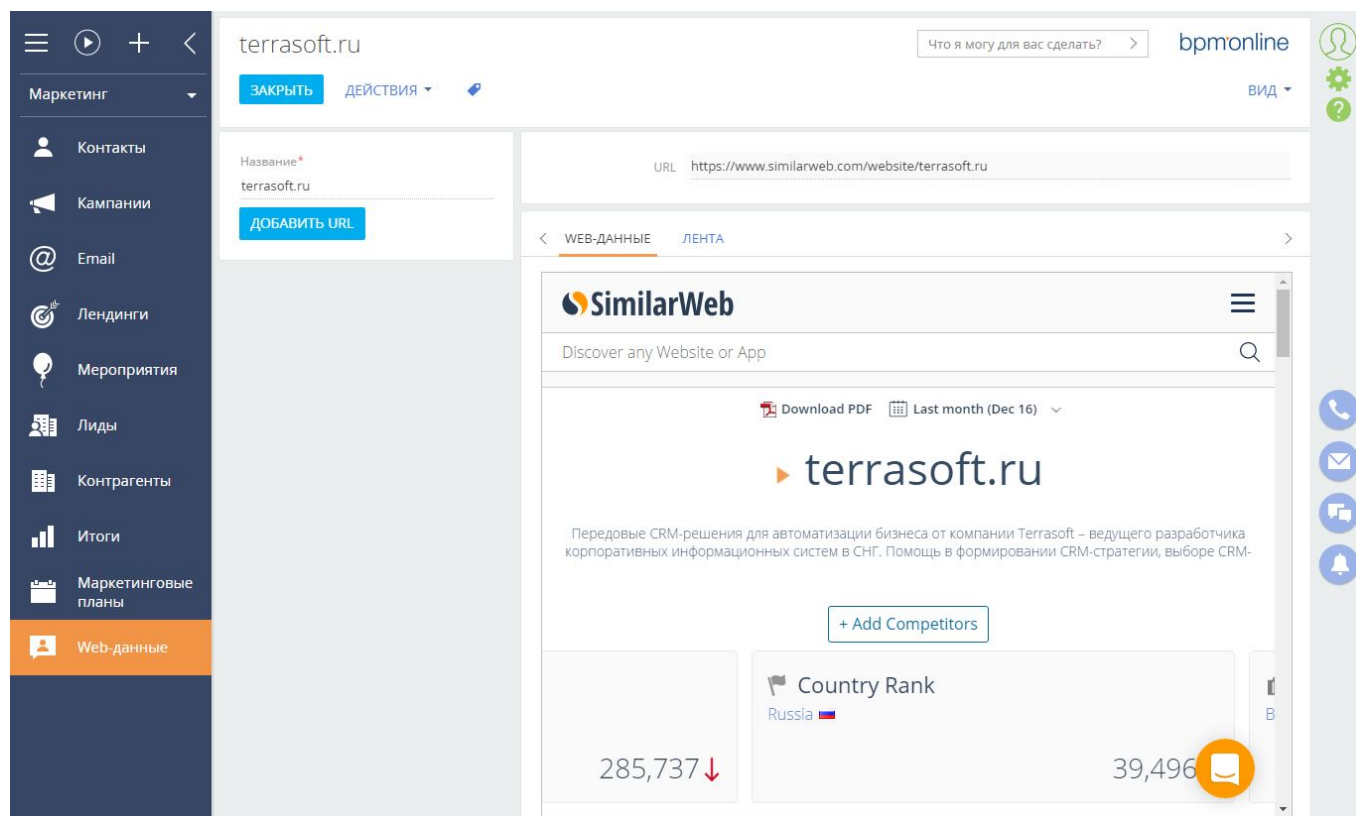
Маркетинг

Контакты

Кампании

Email

Лендинги

Мероприятия

Лиды

Контрагенты

Итоги

Маркетинговые планы

Web-данные

terrasoft.ru

ЗАКРЫТЬ ДЕЙСТВИЯ

Что я могу для вас сделать?

bpm'online

ВИД

Название*
terrasoft.ru

ДОБАВИТЬ URL

URL https://www.similarweb.com/website/terrasoft.ru

WEB-ДАННЫЕ ЛЕНТА

SimilarWeb

Discover any Website or App

Download PDF Last month (Dec 16)

terrasoft.ru

Передовые CRM-решения для автоматизации бизнеса от компании Terrasoft – ведущего разработчика корпоративных информационных систем в СНГ. Помощь в формировании CRM-стратегии, выборе CRM-

+ Add Competitors

Country Rank
Russia

285,737

39,496

B